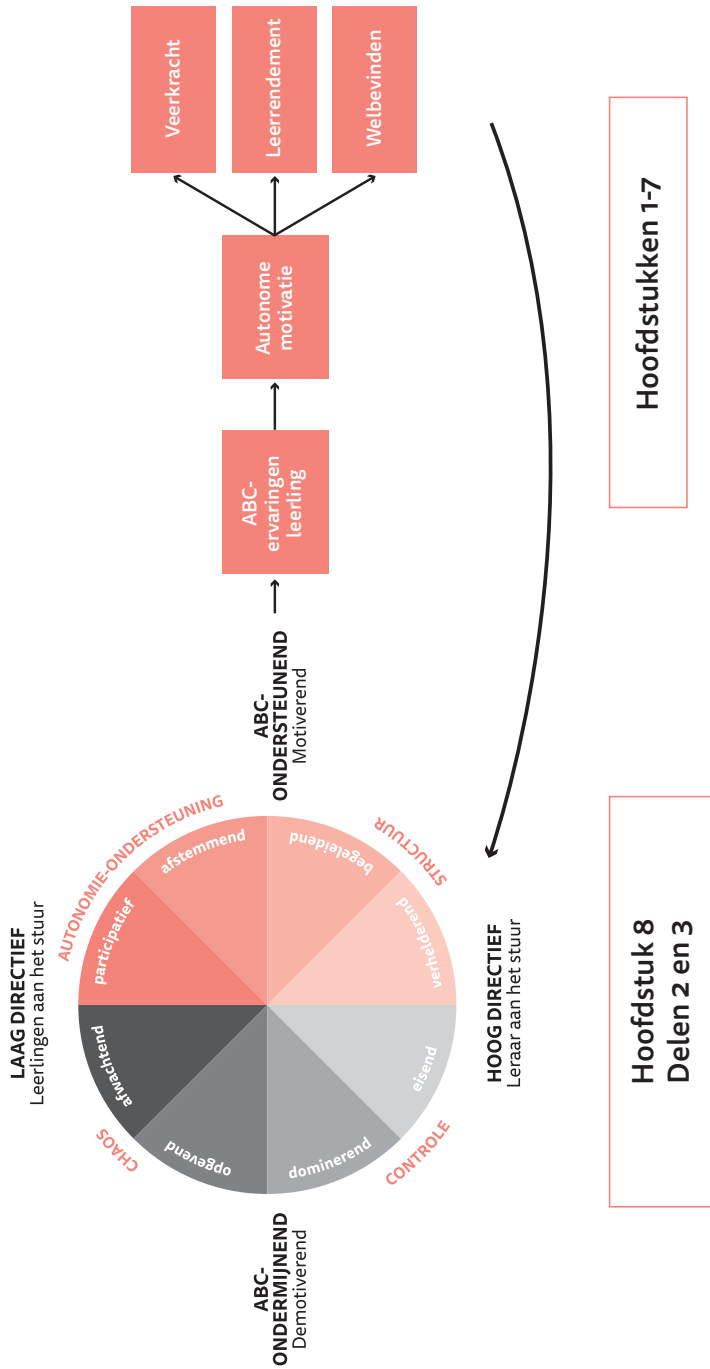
Veerkracht

Leerrendement

Welbevinden

Autonome motivatie

ABC-ervaringen leerling

Hoofdstukken 1-7

ABC-ONDERSTEUNEND
Motiverend

AUTONOMIE-ONDERSTEUNING

STRUCTUUR

afstemmend

begeleidend

participatief

verhelderend

LAAG DIRECTIEF
Leerlingen aan het stuur

HOOG DIRECTIEF
Leraar aan het stuur

afwachtend

eisend

opgevend

dominerend

CHAOS

CONTROLE

ABC-ONDERMIJNEND
Demotiverend

Hoofdstuk 8
Delen 2 en 3